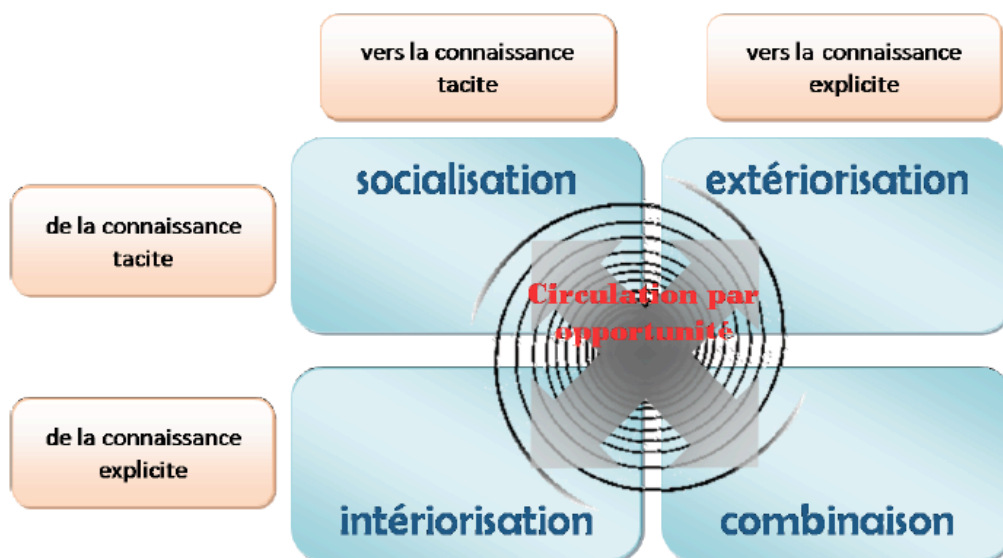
vers la connaissance tacite

vers la connaissance explicite

de la connaissance tacite

socialisation

extériorisation

Circulation par opportunité

de la connaissance explicite

intériorisation

combinaison